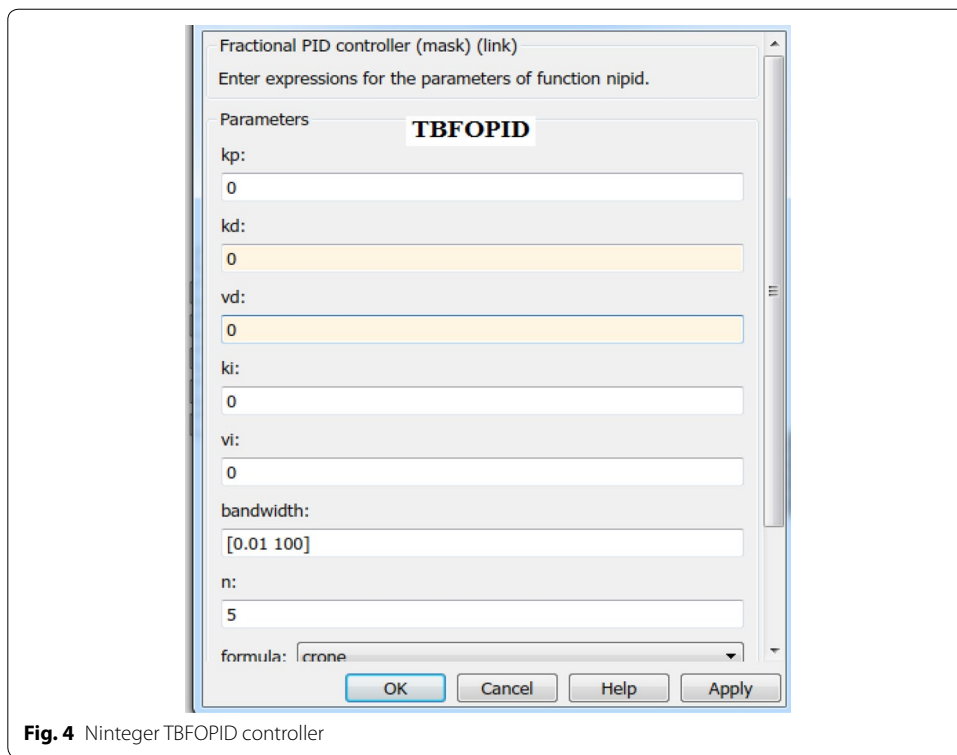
Fractional PID controller (mask) (link)

Enter expressions for the parameters of function nipid.

Parameters

TBFOPID

kp:

0

kd:

0

vd:

0

ki:

0

vi:

0

bandwidth:

[0.01 100]

n:

5

formula: crone

OK Cancel Help Apply

**Fig. 4** Ninteger TBFOPID controller